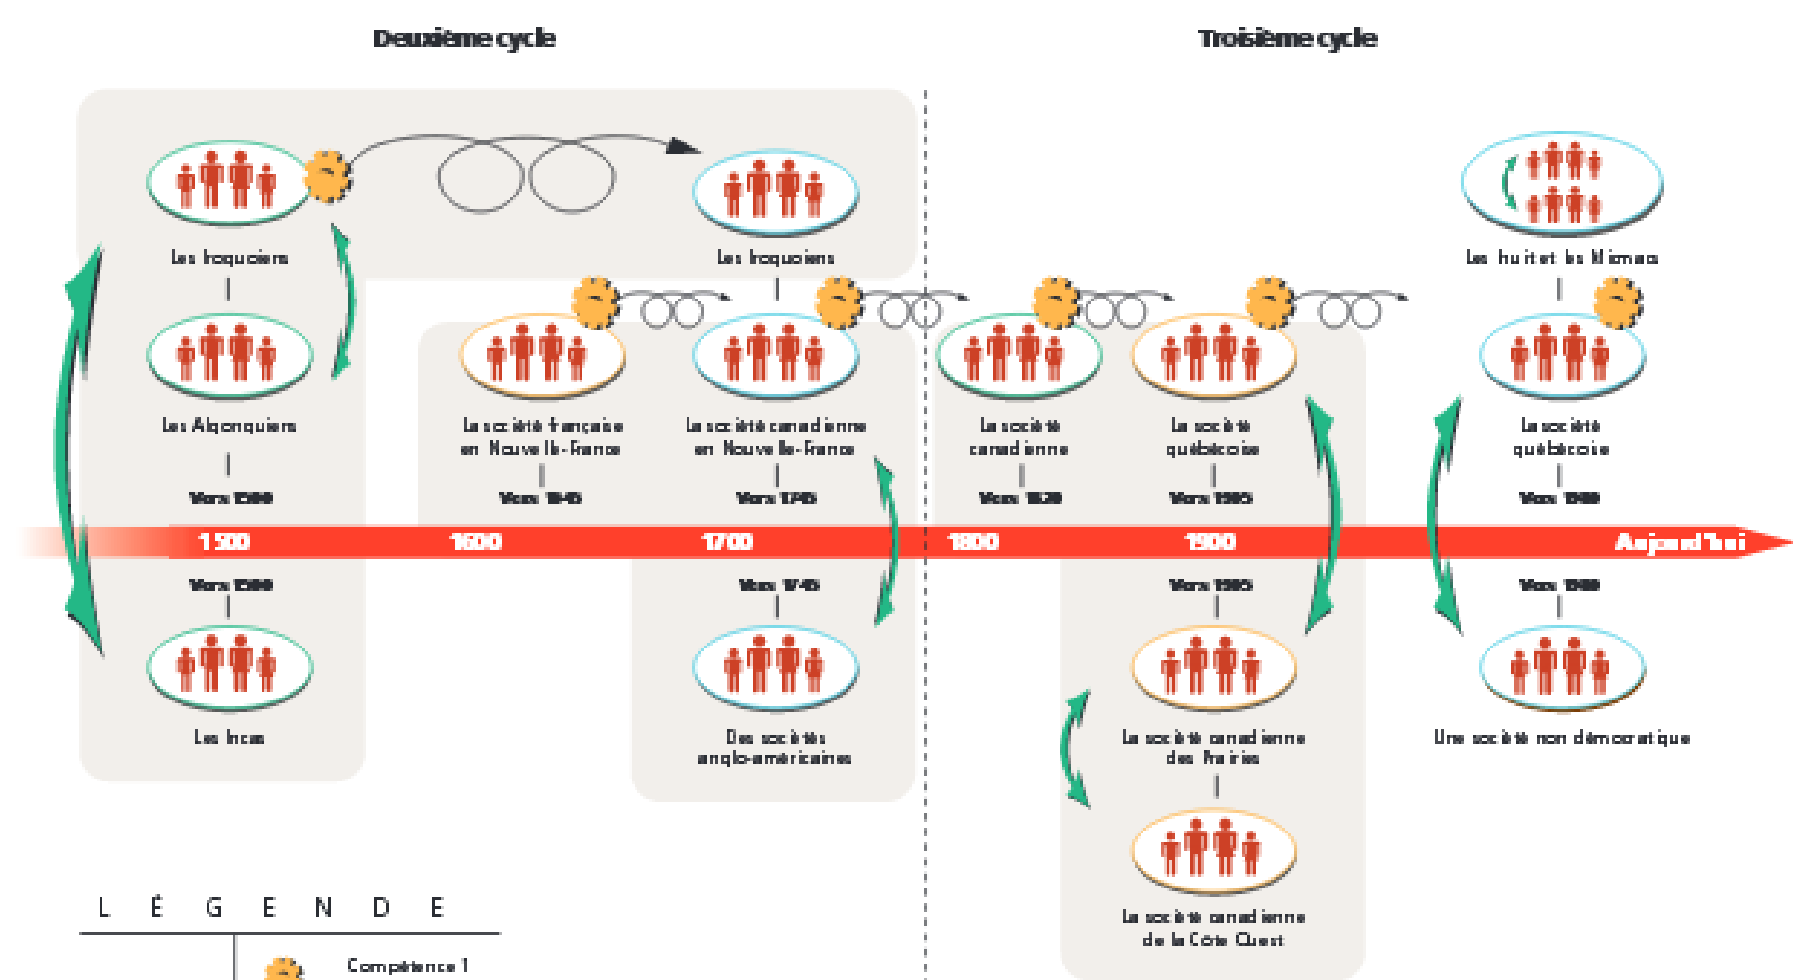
Deuxième cycle

Troisième cycle

Les Iroquoiens

Les Iroquoiens

Les Inuit et les Micmacs

Les Algonquiens

La société française en Nouvelle-France

La société canadienne en Nouvelle-France

La société canadienne

La société québécoise

La société québécoise

Vers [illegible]

Vers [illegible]

Vers 1745

Vers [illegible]

Vers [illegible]

Vers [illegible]

1500

1600

1700

1800

1900

Aujourd'hui

Vers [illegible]

Vers 1745

Vers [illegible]

Vers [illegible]

Les Incas

Des sociétés anglo-américaines

La société canadienne des Prairies

Une société non démocratique

La société canadienne de la Côte Ouest

L É G E N D E

Compétence 1